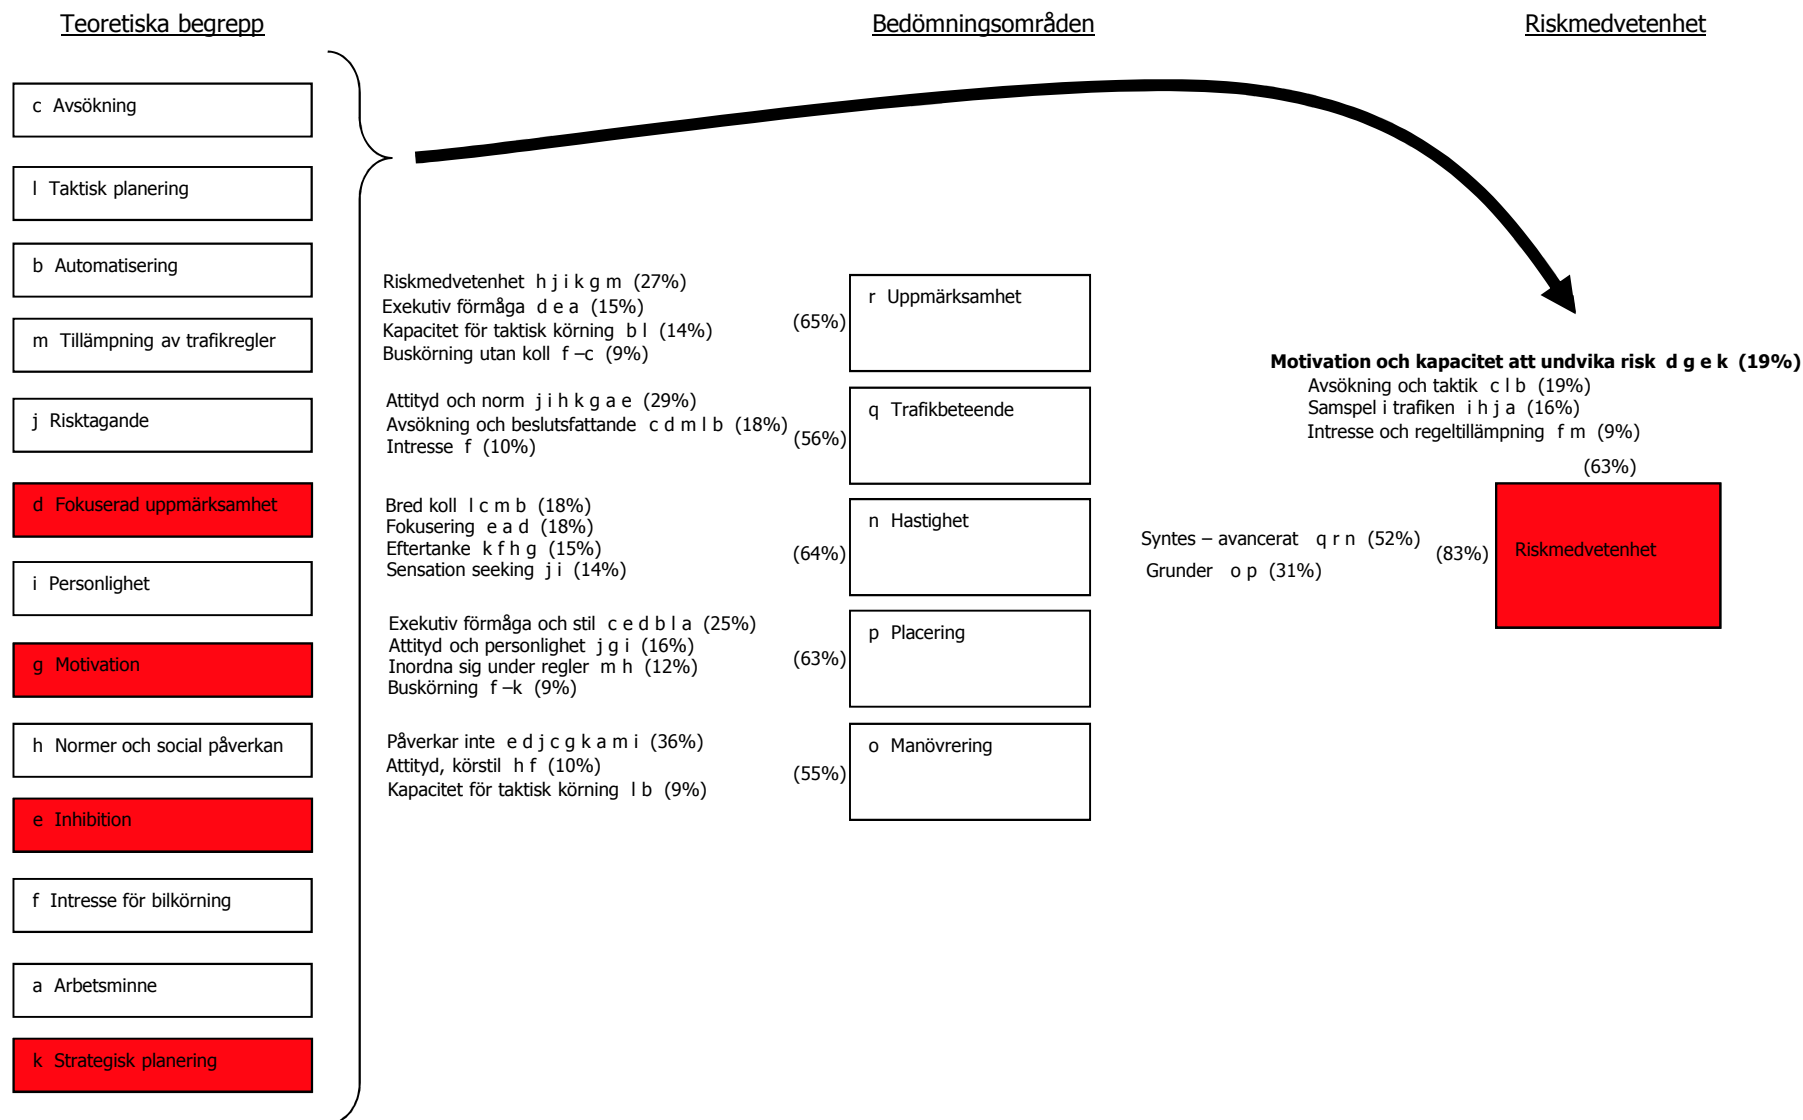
Teoretiska begrepp

Bedömningsområden

Riskmedvetenhet

c Avsökning

l Taktisk planering

b Automatisering

m Tillämpning av trafikregler

j Risktagande

d Fokuserad uppmärksamhet

i Personlighet

g Motivation

h Normer och social påverkan

e Inhibition

f Intresse för bilkörning

a Arbetsminne

k Strategisk planering

Riskmedvetenhet h j i k g m (27%)
Exekutiv förmåga d e a (15%)
Kapacitet för taktisk körning b l (14%)
Buskörning utan koll f –c (9%)

(65%)

r Uppmärksamhet

Attityd och norm j i h k g a e (29%)
Avsökning och beslutsfattande c d m l b (18%)
Intresse f (10%)

(56%)

q Trafikbeteende

Bred koll l c m b (18%)
Fokusering e a d (18%)
Eftertanke k f h g (15%)
Sensation seeking j i (14%)

(64%)

n Hastighet

Exekutiv förmåga och stil c e d b l a (25%)
Attityd och personlighet j g i (16%)
Inordna sig under regler m h (12%)
Buskörning f –k (9%)

(63%)

p Placering

Påverkar inte e d j c g k a m i (36%)
Attityd, körstil h f (10%)
Kapacitet för taktisk körning l b (9%)

(55%)

o Manövrering

Motivation och kapacitet att undvika risk d g e k (19%)
Avsökning och taktik c l b (19%)
Samspel i trafiken i h j a (16%)
Intresse och regeltillämpning f m (9%)

(63%)

Syntes – avancerat q r n (52%)
Grunder o p (31%)

(83%)

Riskmedvetenhet